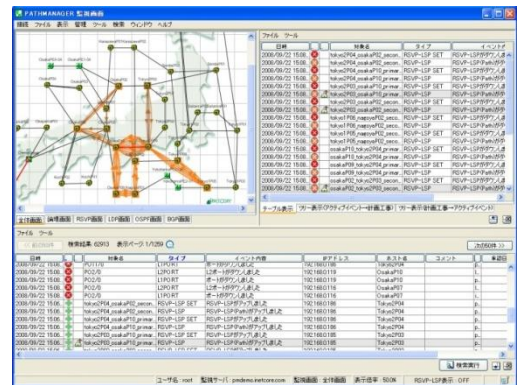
PATHMANAGER 監視画面

接続 ファイル 表示 管理 ツール 検索 ウインドウ ヘルプ

ファイル ツール

| 日時 | | 対象名 | タイプ | イベント |
|---|---|---|---|---|
| 2008/09/22 15:06 | | tokyo2P04_osaka1P02_secon... | RSVP-LSP SET | RSVP-LSPがダウンしま |
| 2008/09/22 15:06 | | tokyo2P04_osaka1P02_secon... | RSVP-LSP | RSVP-LSPがダウンしま |
| 2008/09/22 15:06 | | tokyo2P04_osaka1P10_secon... | RSVP-LSP SET | RSVP-LSPがダウンしま |
| 2008/09/22 15:06 | | tokyo2P04_osaka1P10_secon... | RSVP-LSP | RSVP-LSPがダウンしま |
| 2008/09/22 15:06 | | tokyo2P03_osaka1P10_primar... | RSVP-LSP SET | RSVP-LSPがダウンしま |
| 2008/09/22 15:06 | | tokyo2P03_osaka1P10_primar... | RSVP-LSP | RSVP-LSPがダウンしま |
| 2008/09/22 15:06 | | tokyo2P03_osaka1P02_primar... | RSVP-LSP SET | RSVP-LSPがダウンしま |
| 2008/09/22 15:06 | | tokyo2P03_osaka1P02_primar... | RSVP-LSP | RSVP-LSPがダウンしま |
| 2008/09/22 15:06 | | tokyo1P08_nagoya1P02_seco... | RSVP-LSP SET | RSVP-LSPがダウンしま |
| 2008/09/22 15:06 | | tokyo1P08_nagoya1P02_seco... | RSVP-LSP | RSVP-LSPがダウンしま |
| 2008/09/22 15:06 | | tokyo1P08_nagoya1P02_prim... | RSVP-LSP SET | RSVP-LSPがダウンしま |
| 2008/09/22 15:06 | | tokyo1P08_nagoya1P02_prim... | RSVP-LSP | RSVP-LSPがダウンしま |
| 2008/09/22 15:06 | | osaka1P10_tokyo2P04_secon... | RSVP-LSP SET | RSVP-LSPがダウンしま |
| 2008/09/22 15:06 | | osaka1P10_tokyo2P04_secon... | RSVP-LSP | RSVP-LSPがダウンしま |
| 2008/09/22 15:06 | | osaka1P10_tokyo2P04_primar... | RSVP-LSP SET | RSVP-LSPがダウンしま |
| 2008/09/22 15:06 | | osaka1P10_tokyo2P04_primar... | RSVP-LSP | RSVP-LSPがダウンしま |
| 2008/09/22 15:06 | | osaka1P09_tokyo2P04_primar... | RSVP-LSP SET | RSVP-LSPがダウンしま |
| 2008/09/22 15:06 | | osaka1P09_tokyo2P04_primar... | RSVP-LSP | RSVP-LSPがダウンしま |

全体画面 論理画面 RSVP画面 LSP画面 OSPF画面 BGP画面

テーブル表示 ツリー表示(アクティブイベント+計画工事) ツリー表示(計画工事+アクティブイベント)

ファイル ツール

検索結果: 62913 表示ページ: 1/1259

次の50件 >>

| 日時 | | 対象名 | タイプ | イベント内容 | IPアドレス | ホスト名 | コメント | 手順 |
|---|---|---|---|---|---|---|---|---|
| 2008/09/22 15:06 | | PO1/1/0 | L2PORT | ポートがダウンしました | 192.168.0.118 | Tokyo2P04 | | |
| 2008/09/22 15:06 | | PO2/0 | L2PORT | L2ポートがダウンしました | 192.168.0.116 | Osaka1P10 | | |
| 2008/09/22 15:06 | | PO2/0 | L2PORT | ポートがダウンしました | 192.168.0.116 | Osaka1P10 | | |
| 2008/09/22 15:06 | | PO2/0 | L2PORT | L2ポートがダウンしました | 192.168.0.115 | Osaka1P07 | | |
| 2008/09/22 15:06 | | PO2/0 | L2PORT | ポートがダウンしました | 192.168.0.115 | Osaka1P07 | | |
| 2008/09/22 15:06 | | tokyo2P04_osaka1P02_secon... | RSVP-LSP SET | RSVP-LSPがダウンしました | 192.168.0.186 | Tokyo2P04 | | |
| 2008/09/22 15:06 | | tokyo2P04_osaka1P02_secon... | RSVP-LSP | RSVP-LSPのPathがダウンしました | 192.168.0.186 | Tokyo2P04 | | |
| 2008/09/22 15:06 | | tokyo2P04_osaka1P10_secon... | RSVP-LSP SET | RSVP-LSPがダウンしました | 192.168.0.186 | Tokyo2P04 | | |
| 2008/09/22 15:06 | | tokyo2P04_osaka1P10_secon... | RSVP-LSP | RSVP-LSPのPathがダウンしました | 192.168.0.186 | Tokyo2P04 | | |
| 2008/09/22 15:06 | | tokyo2P03_osaka1P10_primar... | RSVP-LSP SET | RSVP-LSPがダウンしました | 192.168.0.185 | Tokyo2P03 | | |
| 2008/09/22 15:06 | | tokyo2P03_osaka1P10_primar... | RSVP-LSP | RSVP-LSPのPathがダウンしました | 192.168.0.185 | Tokyo2P03 | | |

検索実行

ユーザ名: root 監視サーバ: pmdemo.inetcore.com 監視画面: 全体画面 表示倍率: 50.0% RSVP-LSP表示: OFF